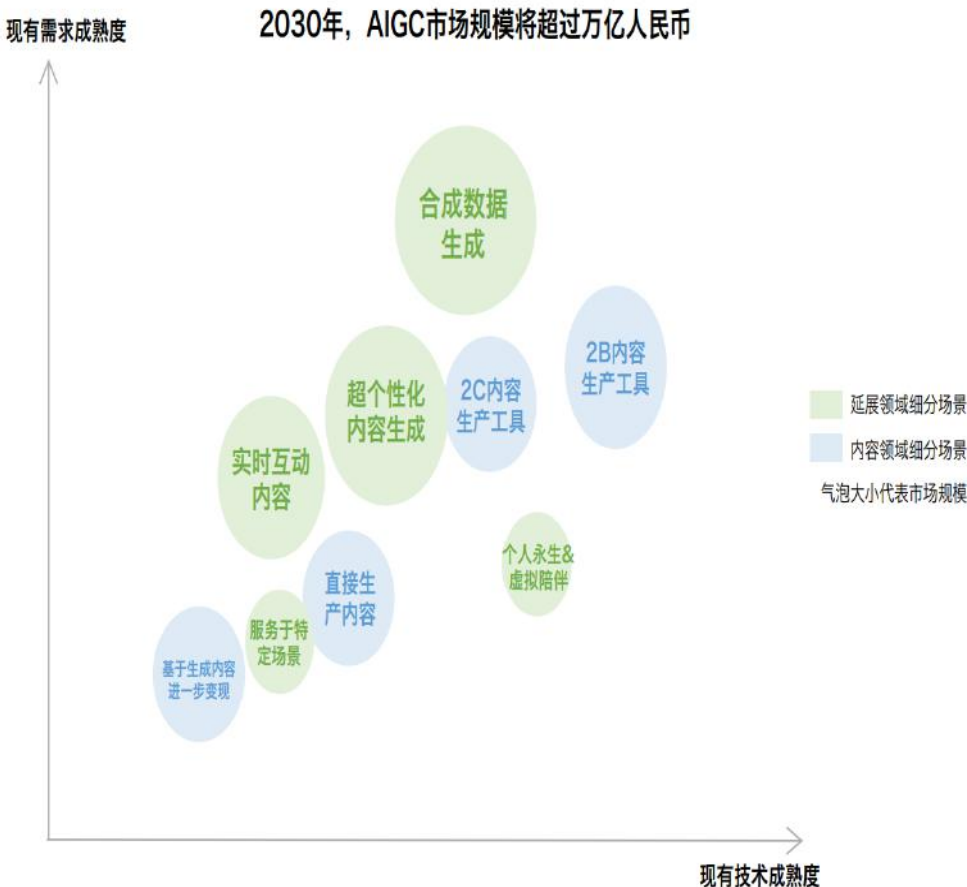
现有需求成熟度

2030年，AIGC市场规模将超过万亿人民币

合成数据生成

2B内容生产工具

超个性化内容生成

2C内容生产工具

实时互动内容

个人永生&虚拟陪伴

直接生产内容

服务于特定场景

基于生成内容进一步变现

延展领域细分场景

内容领域细分场景

气泡大小代表市场规模

现有技术成熟度